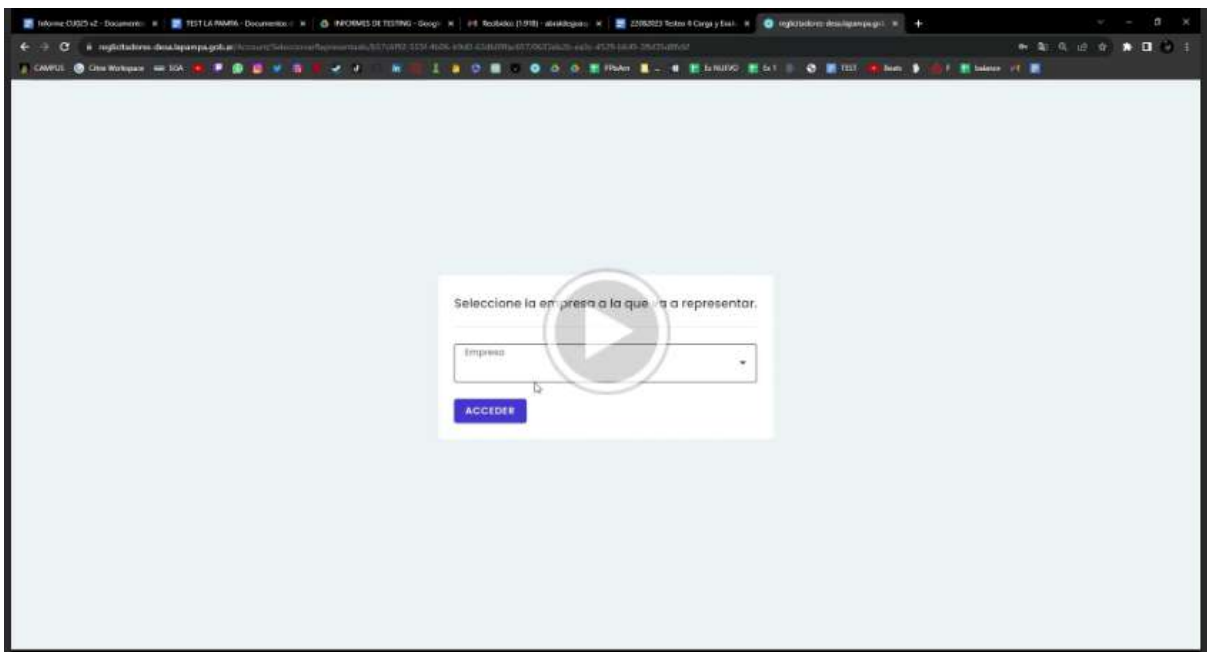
Informe CU025 v2 - Documento | TEST LA PAMPA - Documentos | INFORMES DE TESTING - Googl | Recibidos (1.918) - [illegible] | 22082023 Testeo 8 Carga y Eval | reglicitadores-desa.lapampa.gob

reglicitadores-desa.lapampa.gob.ar/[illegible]

CAMPUS | Citrix Workspace | SGA | FPloAm | Es NUEVO | Es 1 | TEST | Beats | balance

Seleccione la em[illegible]presa a la que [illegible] a representar.

Empresa

ACCEDER